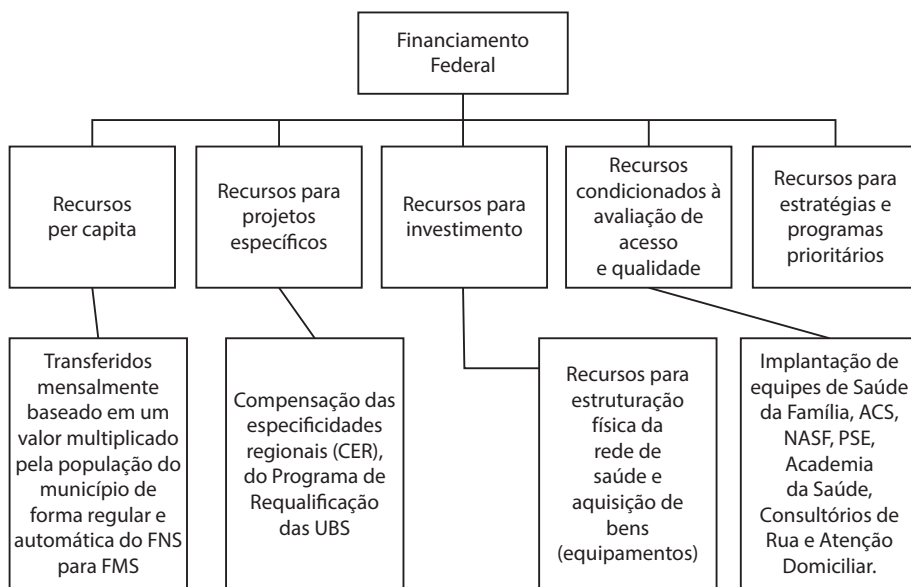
Financiamento Federal

Recursos per capita

Recursos para projetos específicos

Recursos para investimento

Recursos condicionados à avaliação de acesso e qualidade

Recursos para estratégias e programas prioritários

Transferidos mensalmente baseado em um valor multiplicado pela população do município de forma regular e automática do FNS para FMS

Compensação das especificidades regionais (CER), do Programa de Requalificação das UBS

Recursos para estruturação física da rede de saúde e aquisição de bens (equipamentos)

Implantação de equipes de Saúde da Família, ACS, NASF, PSE, Academia da Saúde, Consultórios de Rua e Atenção Domiciliar.